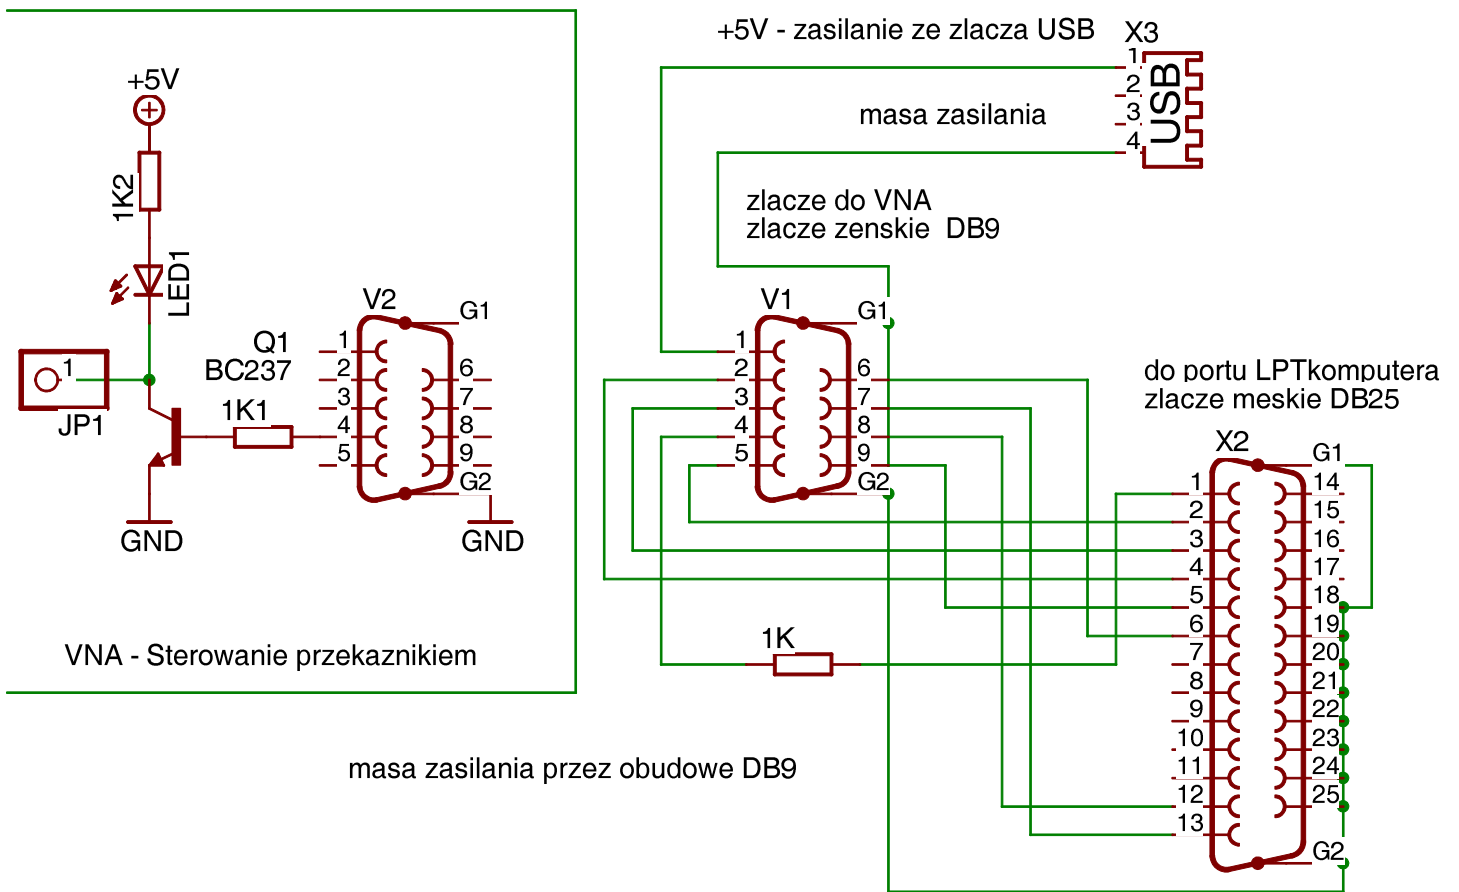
+5V - zasilanie ze zlacza USB
X3
1
2
3
4
USB
masa zasilania

+5V
1K2
LED1
1
JP1
Q1
BC237
1K1
GND
V2
G1
1
2
3
4
5
6
7
8
9
G2
GND

VNA - Sterowanie przekaznikiem

zlacze do VNA
zlacze zenskie DB9

V1
G1
1
2
3
4
5
6
7
8
9
G2

do portu LPTkomputera
zlacze meskie DB25

X2
G1
1
2
3
4
5
6
7
8
9
10
11
12
13
14
15
16
17
18
19
20
21
22
23
24
25
G2

1K

masa zasilania przez obudowe DB9